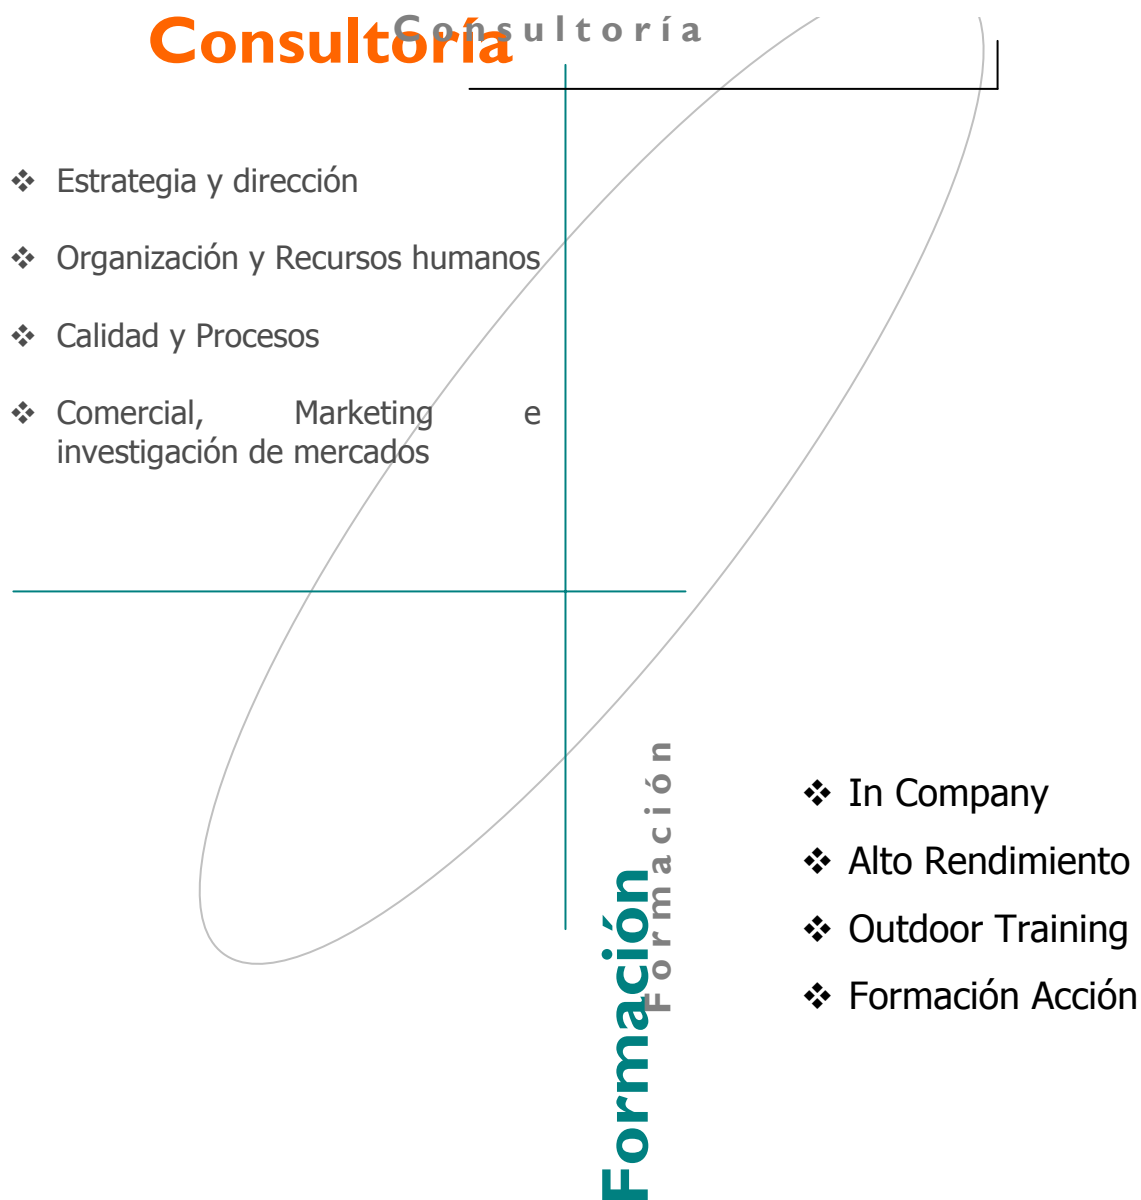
Consultoría
C o n s u l t o r í a

❖ Estrategia y dirección

❖ Organización y Recursos humanos

❖ Calidad y Procesos

❖ Comercial, Marketing e investigación de mercados

Formación
F o r m a c i ó n

❖ In Company

❖ Alto Rendimiento

❖ Outdoor Training

❖ Formación Acción